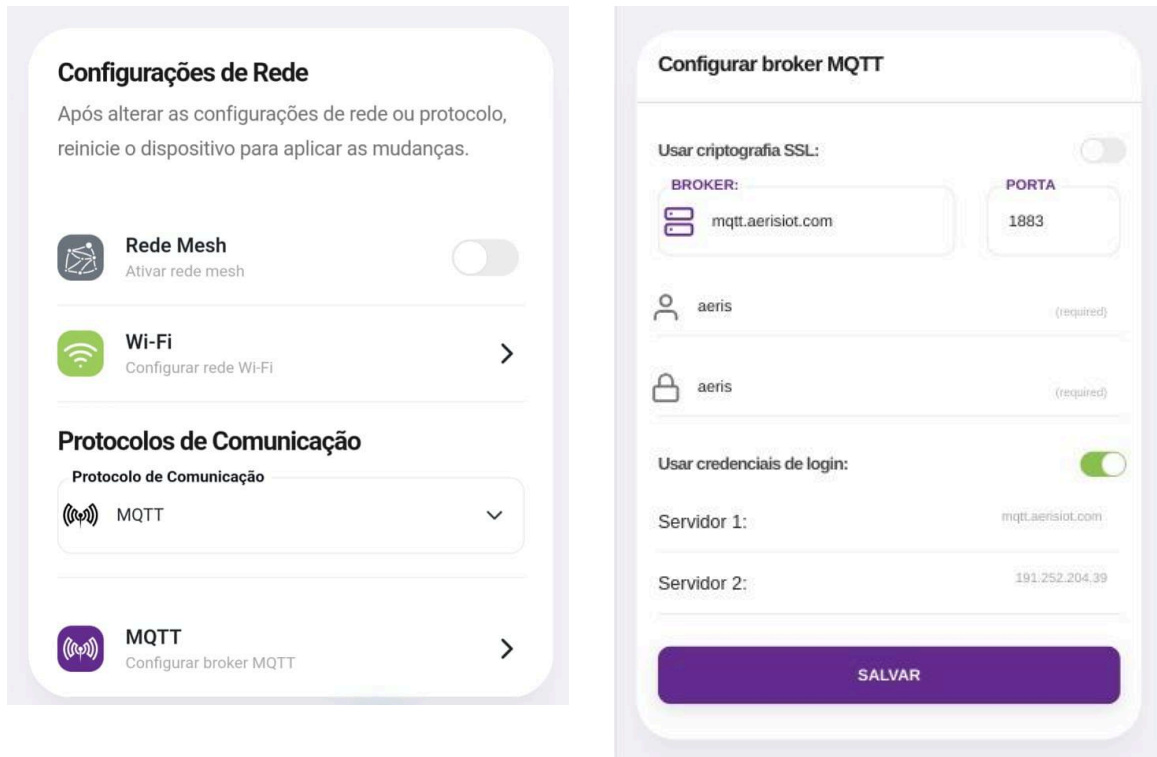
Configurações de Rede

Após alterar as configurações de rede ou protocolo, reinicie o dispositivo para aplicar as mudanças.

Rede Mesh
Ativar rede mesh

Wi-Fi
Configurar rede Wi-Fi

Protocolos de Comunicação

Protocolo de Comunicação
MQTT

MQTT
Configurar broker MQTT

Configurar broker MQTT

Usar criptografia SSL:

BROKER:
mqtt.aerisiot.com

PORTA
1883

aeris
(required)

aeris
(required)

Usar credenciais de login:

Servidor 1:
mqtt.aerisiot.com

Servidor 2:
191.252.204.39

SALVAR